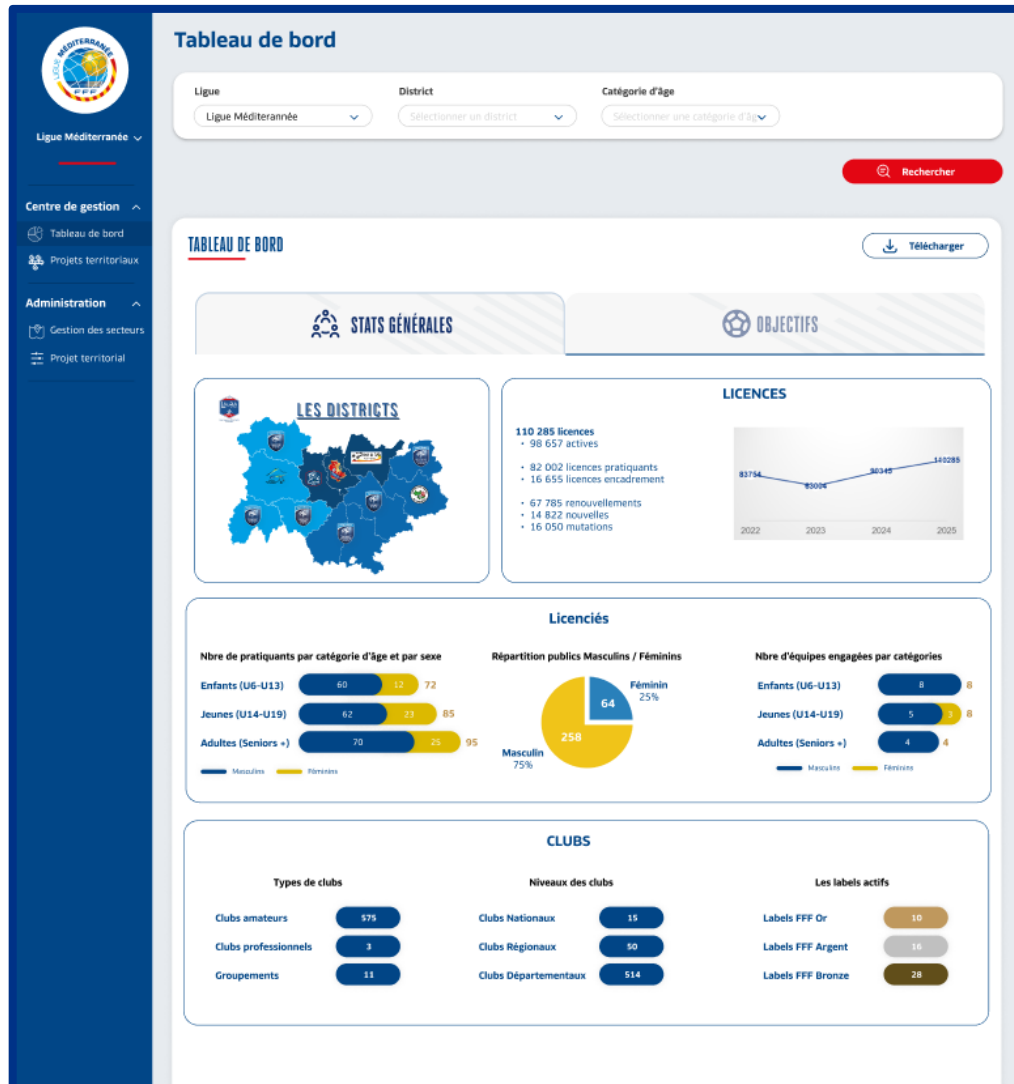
LIGUE MÉDITERRANÉE
FFF

Ligue Méditerranée

Centre de gestion
Tableau de bord
Projets territoriaux

Administration
Gestion des secteurs
Projet territorial

Tableau de bord

Ligue
Ligue Méditerranée

District
Sélectionner un district

Catégorie d'âge
Sélectionner une catégorie d'âg

Rechercher

TABLEAU DE BORD

Télécharger

STATS GÉNÉRALES

OBJECTIFS

LES DISTRICTS

LICENCES

110 285 licences
• 98 657 actives

• 82 002 licences pratiquants
• 16 655 licences encadrement

• 67 785 renouvellements
• 14 822 nouvelles
• 16 050 mutations

83754
83004
90345
110285
2022
2023
2024
2025

Licenciés

Nbre de pratiquants par catégorie d'âge et par sexe

Enfants (U6-U13) 60 12 72
Jeunes (U14-U19) 62 23 85
Adultes (Seniors +) 70 25 95

Masculins
Féminins

Répartition publics Masculins / Féminins

Féminin
25%
64
258
Masculin
75%

Nbre d'équipes engagées par catégories

Enfants (U6-U13) 8 8
Jeunes (U14-U19) 5 3 8
Adultes (Seniors +) 4 4

Masculins
Féminins

CLUBS

Types de clubs

Clubs amateurs 575
Clubs professionnels 3
Groupements 11

Niveaux des clubs

Clubs Nationaux 15
Clubs Régionaux 50
Clubs Départementaux 514

Les labels actifs

Labels FFF Or 10
Labels FFF Argent 16
Labels FFF Bronze 28